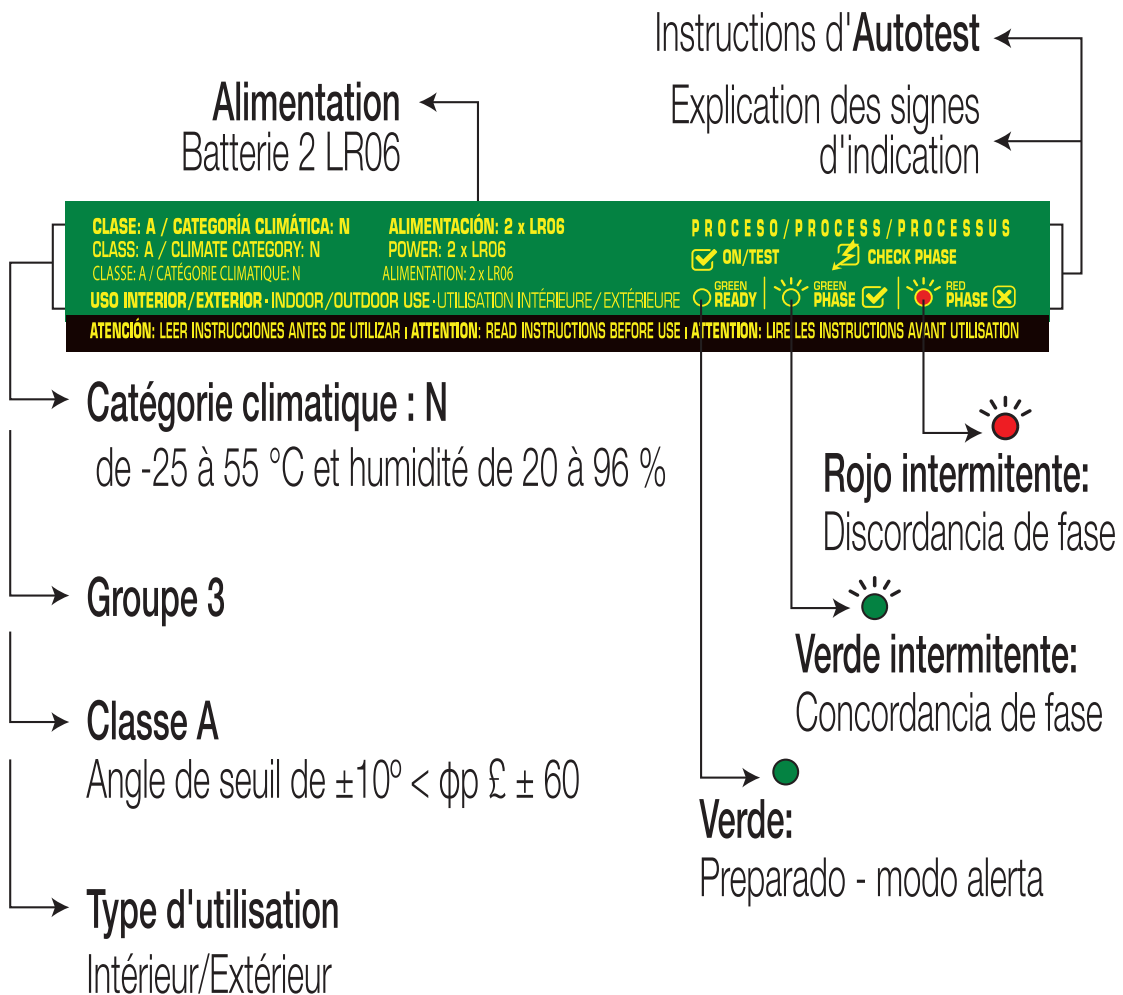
Instructions d'Autotest

Explication des signes d'indication

Alimentation
Batterie 2 LR06

CLASE: A / CATEGORÍA CLIMÁTICA: N
CLASS: A / CLIMATE CATEGORY: N
CLASSE: A / CATÉGORIE CLIMATIQUE: N

ALIMENTACIÓN: 2 x LR06
POWER: 2 x LR06
ALIMENTATION: 2 x LR06

PROCESO/PROCESS/PROCESSUS
ON/TEST
CHECK PHASE

USO INTERIOR/EXTERIOR · INDOOR/OUTDOOR USE · UTILISATION INTÉRIEURE/EXTÉRIEURE

GREEN READY
GREEN PHASE
RED PHASE

ATENCIÓN: LEER INSTRUCCIONES ANTES DE UTILIZAR ¡ ATTENTION: READ INSTRUCTIONS BEFORE USE ¡ ATTENTION: LIRE LES INSTRUCTIONS AVANT UTILISATION

Catégorie climatique : N
de -25 à 55 °C et humidité de 20 à 96 %

Rojo intermitente:
Discordancia de fase

Groupe 3

Verde intermitente:
Concordancia de fase

Classe A
Angle de seuil de ±10º < φp £ ± 60

Verde:
Preparado - modo alerta

Type d'utilisation
Intérieur/Extérieur